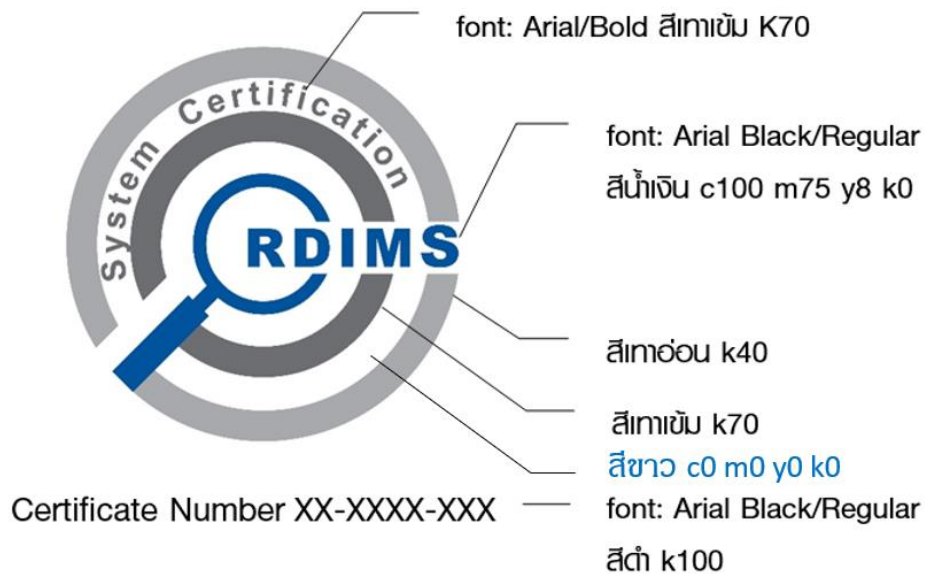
System Certification

RDIMS

font: Arial/Bold สีเทาเข้ม K70

font: Arial Black/Regular

สีน้ำเงิน c100 m75 y8 k0

สีเทาอ่อน k40

สีเทาเข้ม k70

สีขาว c0 m0 y0 k0

Certificate Number XX-XXXX-XXX

font: Arial Black/Regular

สีดำ k100